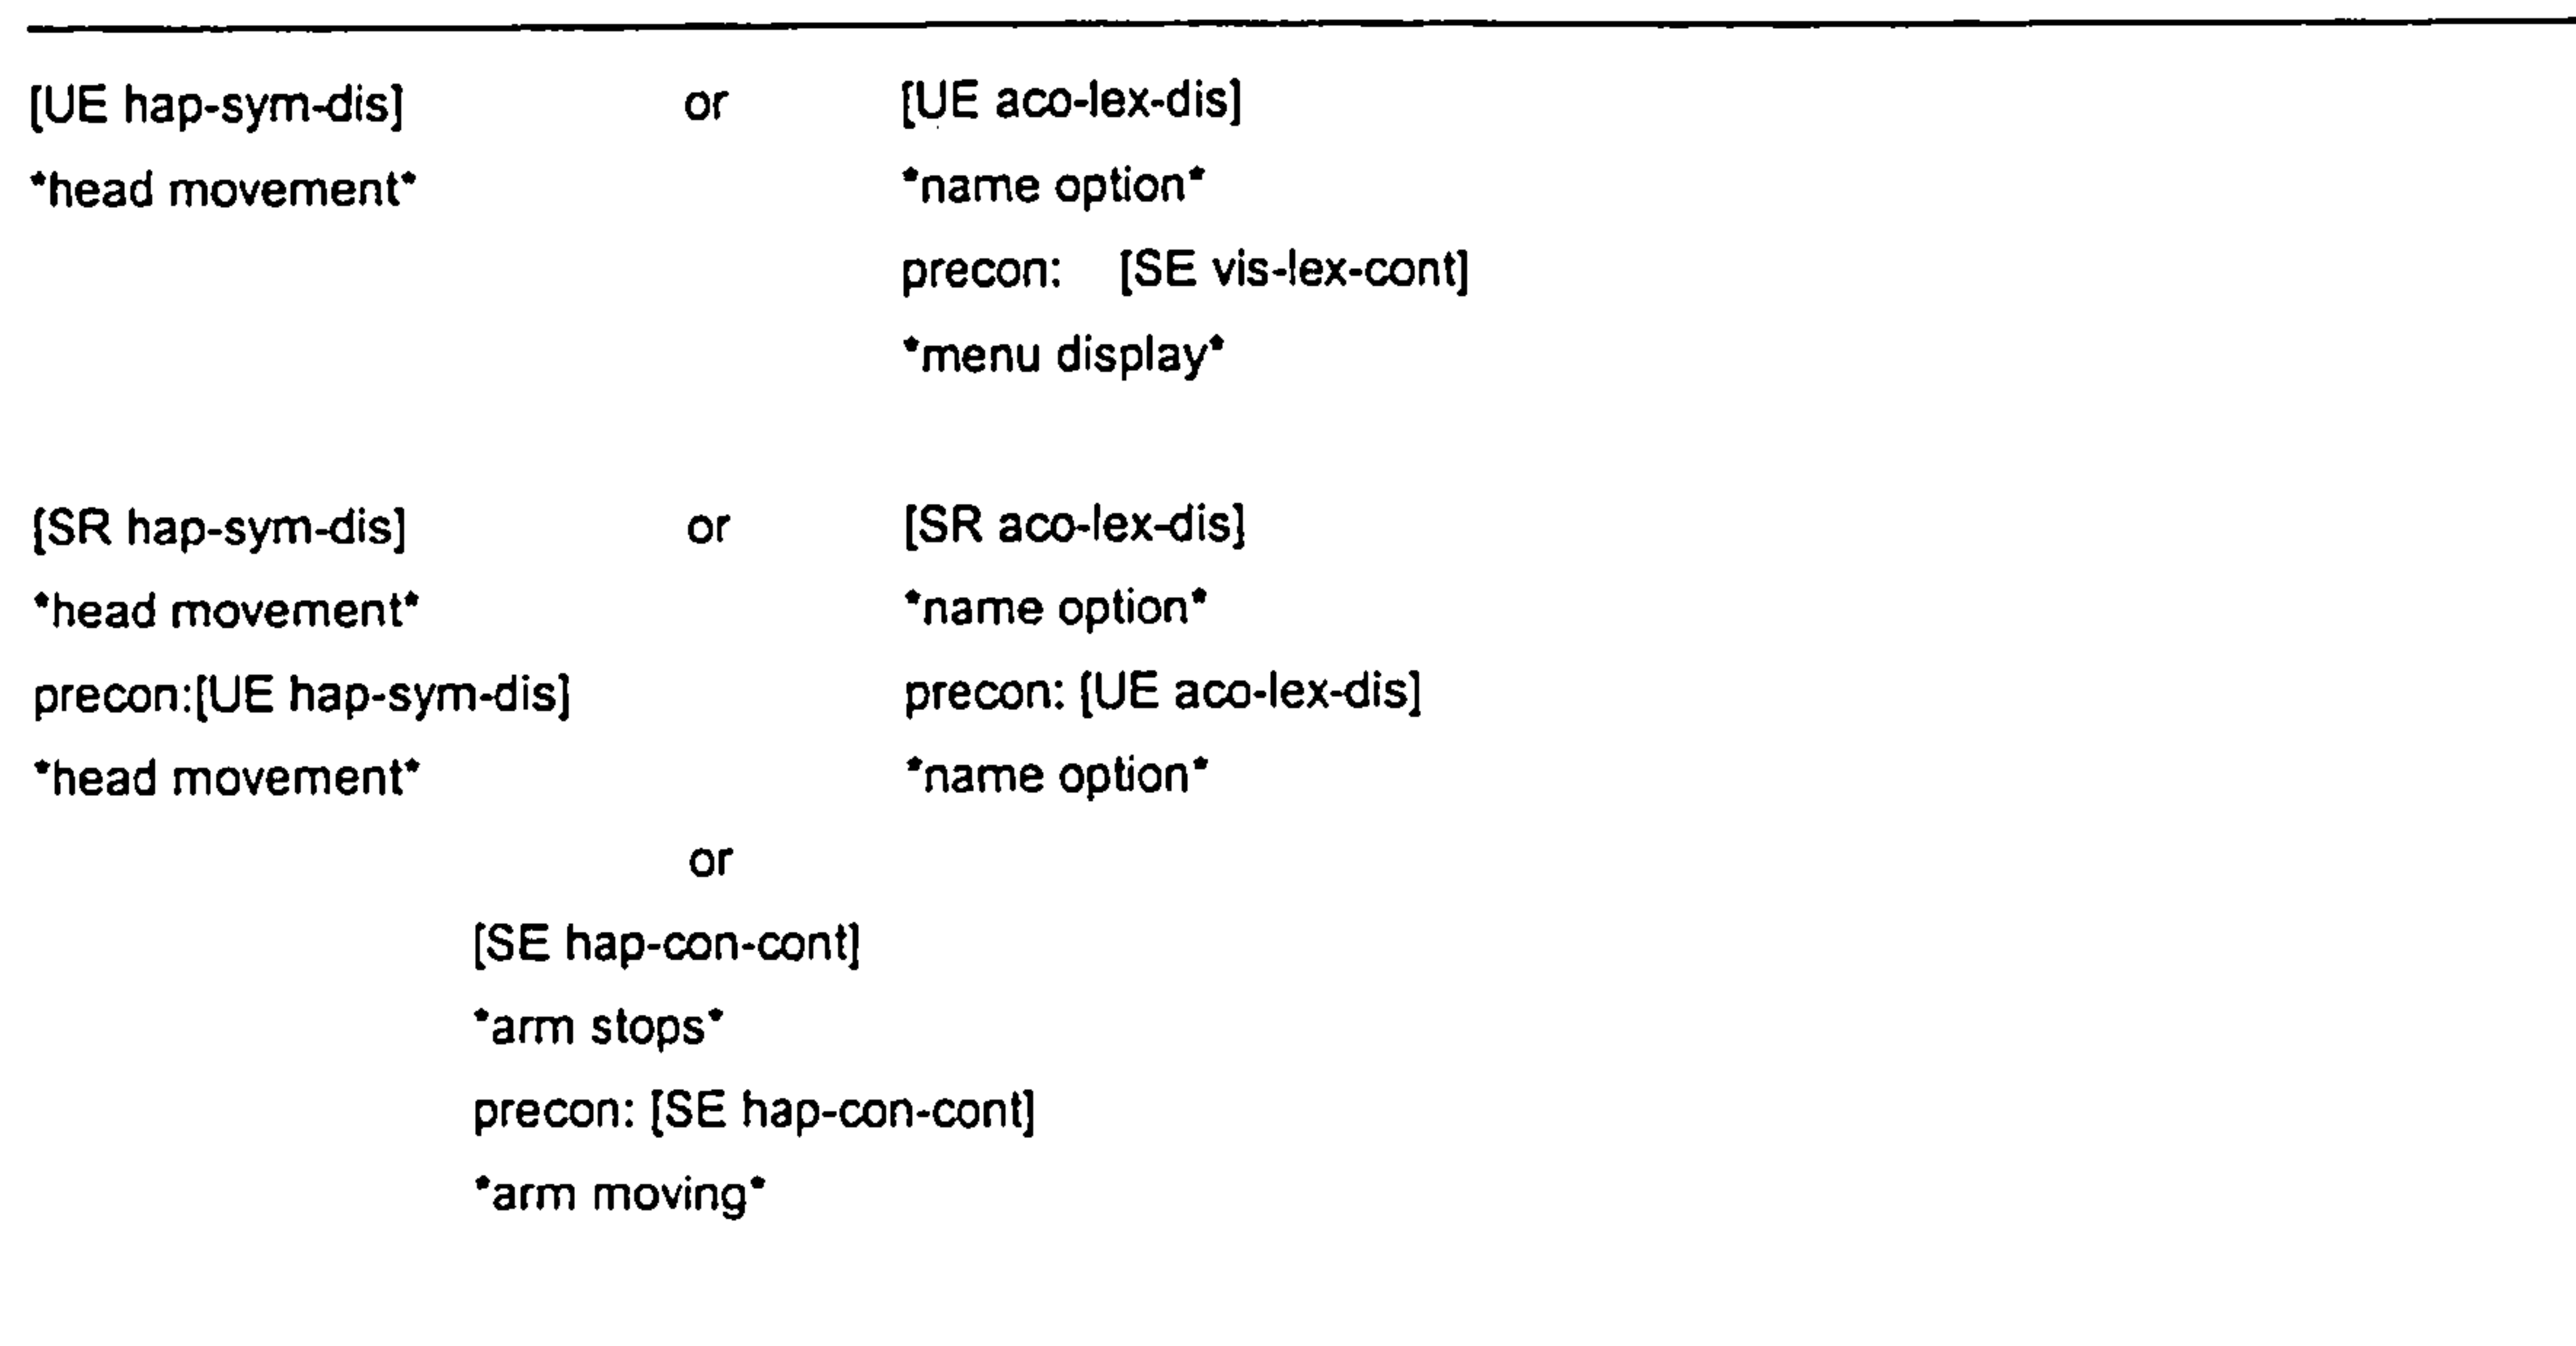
[UE hap-sym-dis] or [UE aco-lex-dis]
*head movement* *name option*
precon: [SE vis-lex-cont]
*menu display*

[SR hap-sym-dis] or [SR aco-lex-dis]
*head movement* *name option*
precon:[UE hap-sym-dis] precon: [UE aco-lex-dis]
*head movement* *name option*

or

[SE hap-con-cont]
*arm stops*
precon: [SE hap-con-cont]
*arm moving*